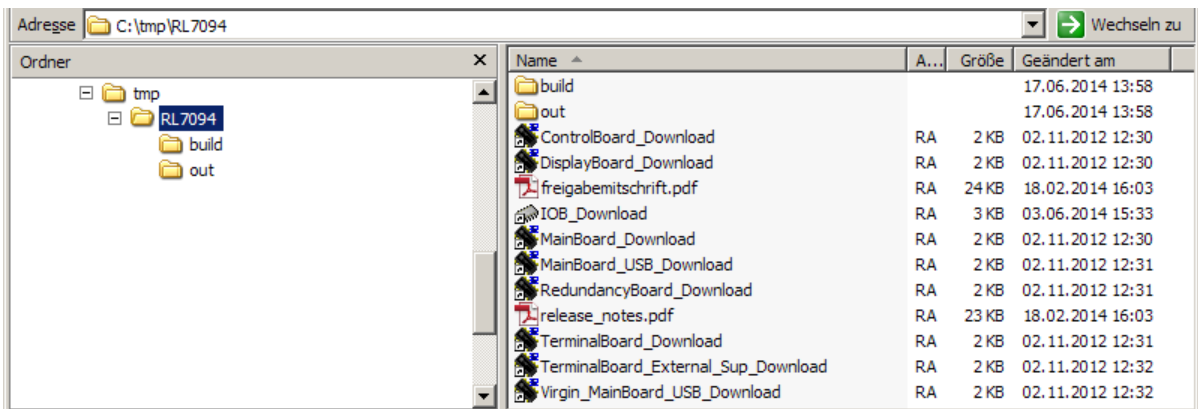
Adresse C:\tmp\RL7094

Wechseln zu

Ordner

tmp
RL7094
build
out

| Name | A... | Größe | Geändert am |
|---|---|---|---|
| build | | | 17.06.2014 13:58 |
| out | | | 17.06.2014 13:58 |
| ControlBoard_Download | RA | 2 KB | 02.11.2012 12:30 |
| DisplayBoard_Download | RA | 2 KB | 02.11.2012 12:30 |
| freigabemitschrift.pdf | RA | 24 KB | 18.02.2014 16:03 |
| IOB_Download | RA | 3 KB | 03.06.2014 15:33 |
| MainBoard_Download | RA | 2 KB | 02.11.2012 12:30 |
| MainBoard_USB_Download | RA | 2 KB | 02.11.2012 12:31 |
| RedundancyBoard_Download | RA | 2 KB | 02.11.2012 12:31 |
| release_notes.pdf | RA | 23 KB | 18.02.2014 16:03 |
| TerminalBoard_Download | RA | 2 KB | 02.11.2012 12:31 |
| TerminalBoard_External_Sup_Download | RA | 2 KB | 02.11.2012 12:32 |
| Virgin_MainBoard_USB_Download | RA | 2 KB | 02.11.2012 12:32 |